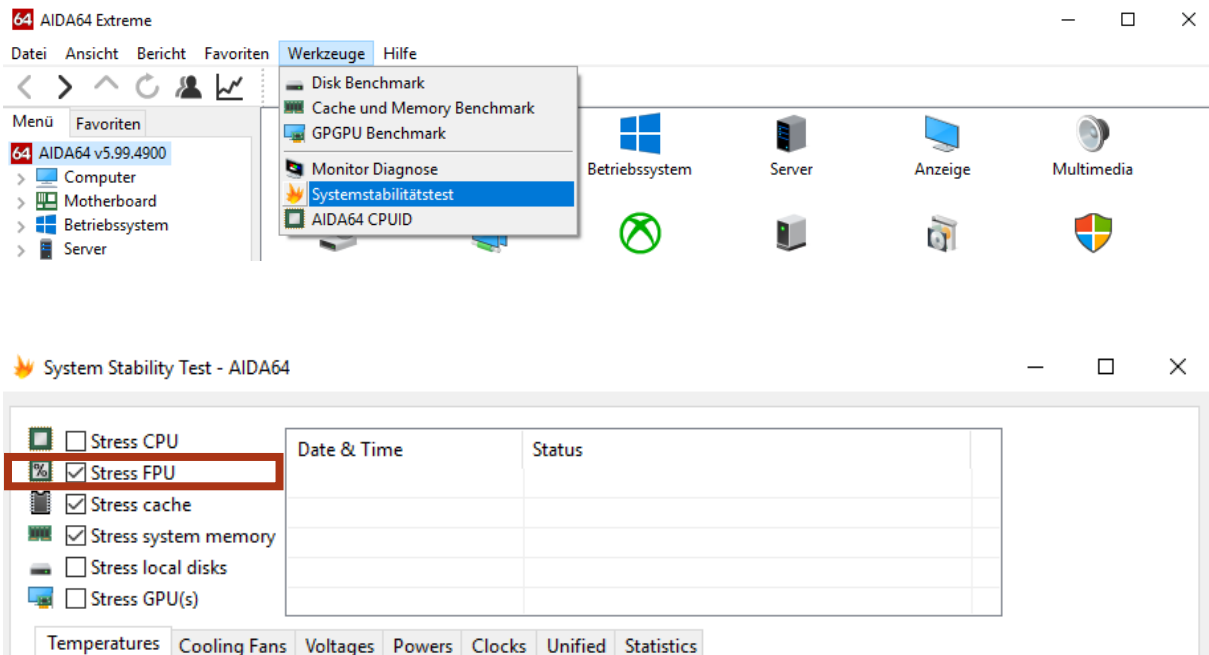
64 AIDA64 Extreme

Datei Ansicht Bericht Favoriten Werkzeuge Hilfe

Menü Favoriten

64 AIDA64 v5.99.4900
Computer
Motherboard
Betriebssystem
Server

Disk Benchmark
Cache und Memory Benchmark
GPGPU Benchmark
Monitor Diagnose
Systemstabilitätstest
AIDA64 CPUID

Betriebssystem Server Anzeige Multimedia

System Stability Test - AIDA64

Stress CPU
Stress FPU
Stress cache
Stress system memory
Stress local disks
Stress GPU(s)

| Date & Time | Status |
|---|---|
| | |
| | |
| | |
| | |

Temperatures Cooling Fans Voltages Powers Clocks Unified Statistics